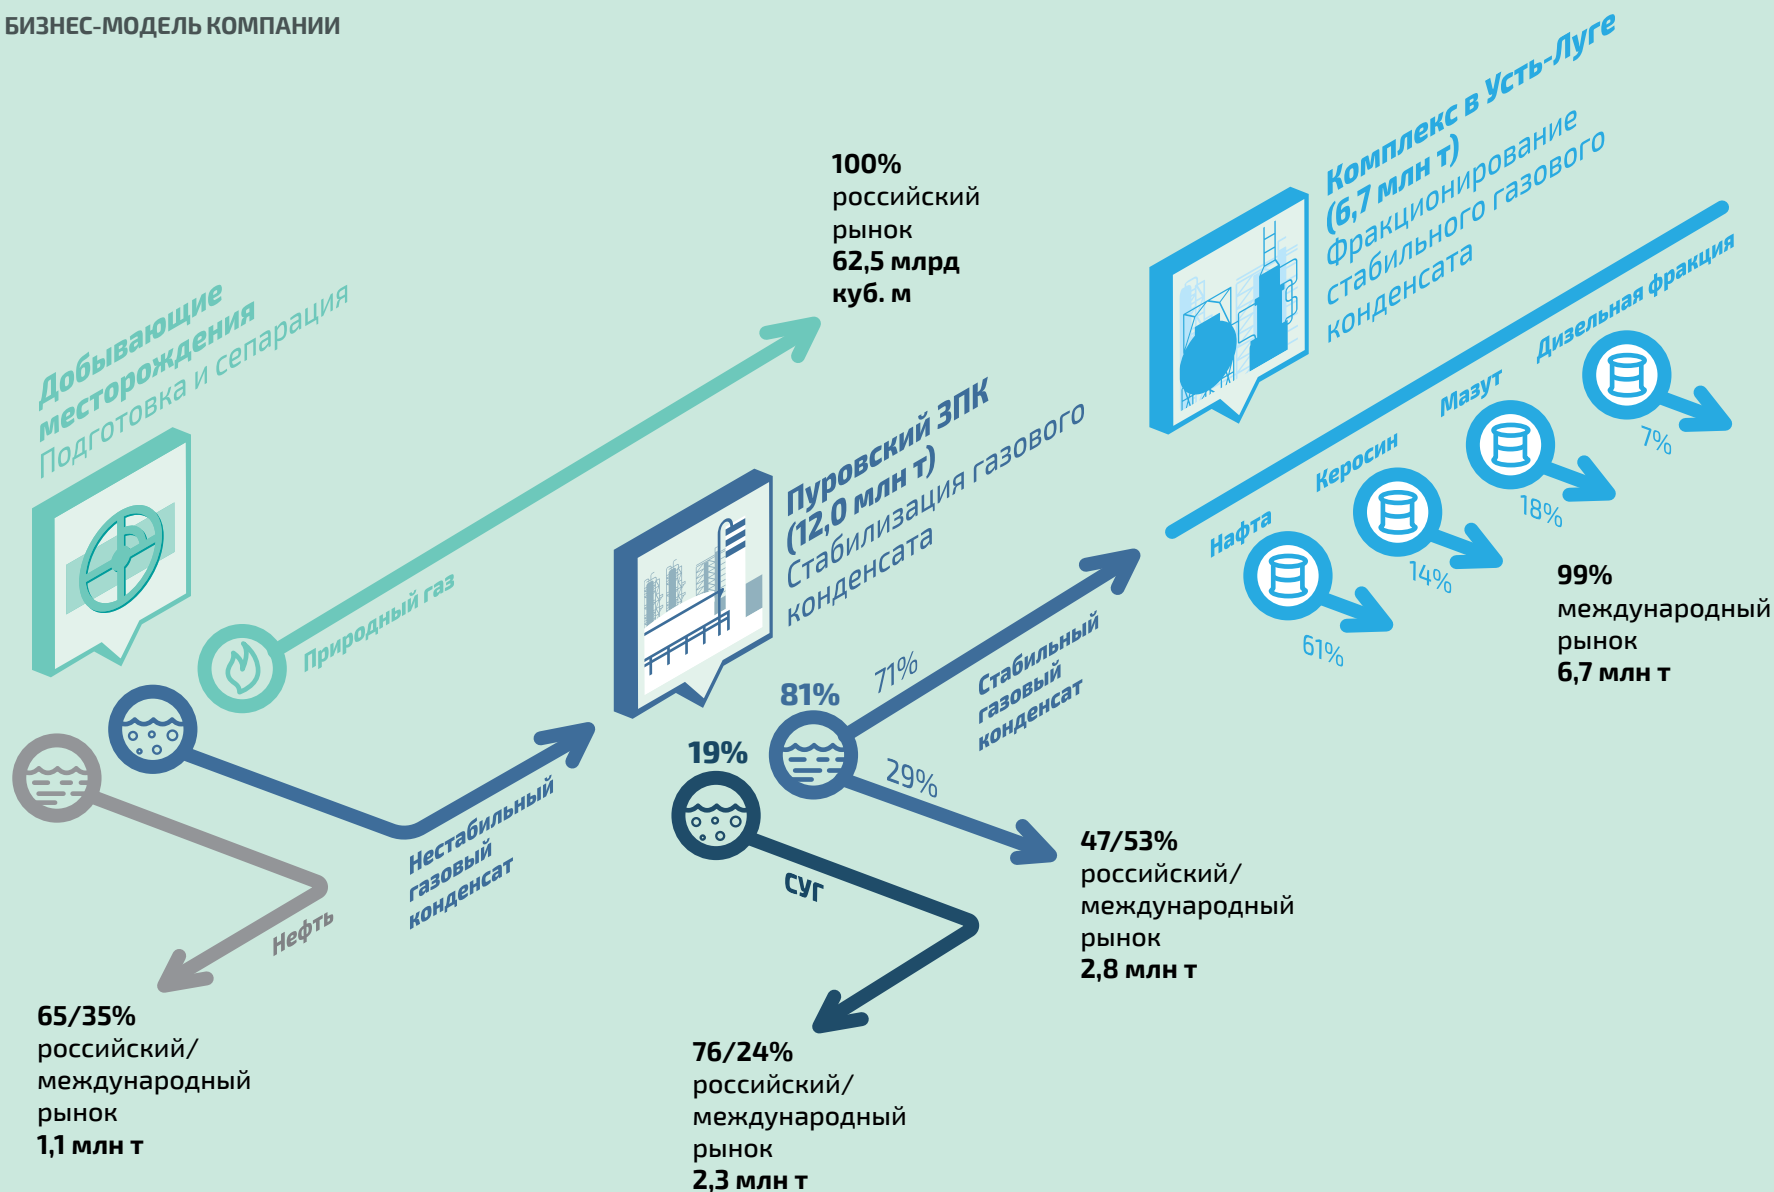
БИЗНЕС-МОДЕЛЬ КОМПАНИИ

Добывающие месторождения
Подготовка и сепарация

Природный газ

100%
российский рынок
62,5 млрд куб. м

Пуровский ЗПК (12,0 млн т)
Стабилизация газового конденсата

Комплекс в Усть-Луге (6,7 млн т)
Фракционирование стабильного газового конденсата

Нафта
61%

Керосин
14%

Мазут
18%

Дизельная фракция
7%

99%
международный рынок
6,7 млн т

81%
71%
Стабильный газовый конденсат

29%

47/53%
российский/ международный рынок
2,8 млн т

19%
СУГ

76/24%
российский/ международный рынок
2,3 млн т

Нестабильный газовый конденсат

Нефть

65/35%
российский/ международный рынок
1,1 млн т